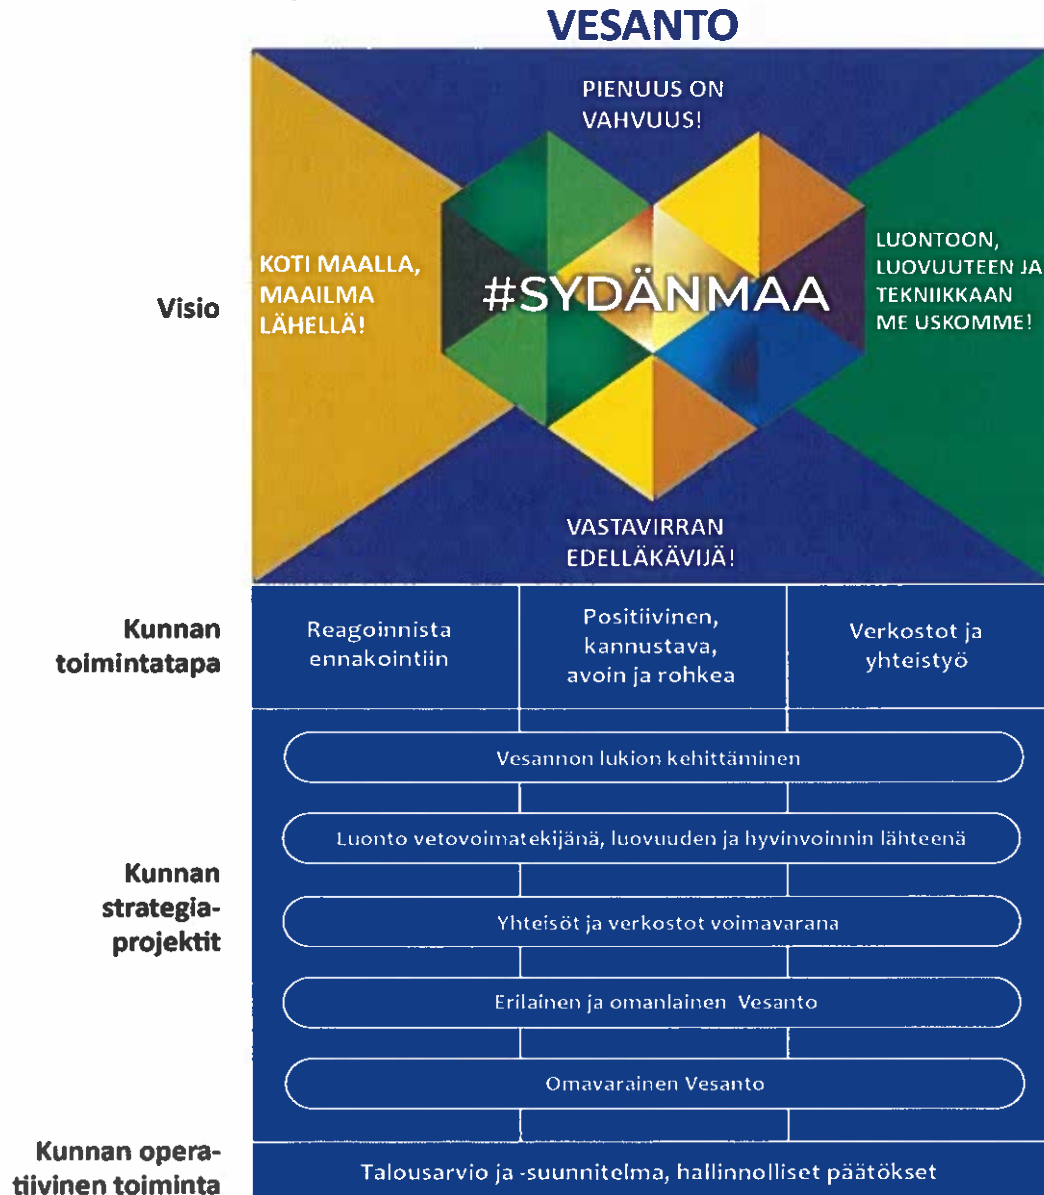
VESANTO

Visio

PIENUUS ON VAHVUUS!

KOTI MAALLA, MAAILMA LÄHELLÄ!

#SYDÄNMAA

LUONTOON, LUOVUUTEEN JA TEKNIIKKAAN ME USKOMME!

VASTAVIRRAN EDELLÄKÄVIJÄ!

Kunnan toimintatapa

| Reagoinnista ennakointiin | Positiivinen, kannustava, avoin ja rohkea | Verkostot ja yhteistyö |
|---|---|---|

Kunnan strategia-projektit

Vesannon lukion kehittäminen

Luonto vetovoimatekijänä, luovuuden ja hyvinvoinnin lähteenä

Yhteisöt ja verkostot voimavarana

Erilainen ja omanlainen Vesanto

Omavarainen Vesanto

Kunnan operatiivinen toiminta

Talousarvio ja -suunnitelma, hallinnolliset päätökset